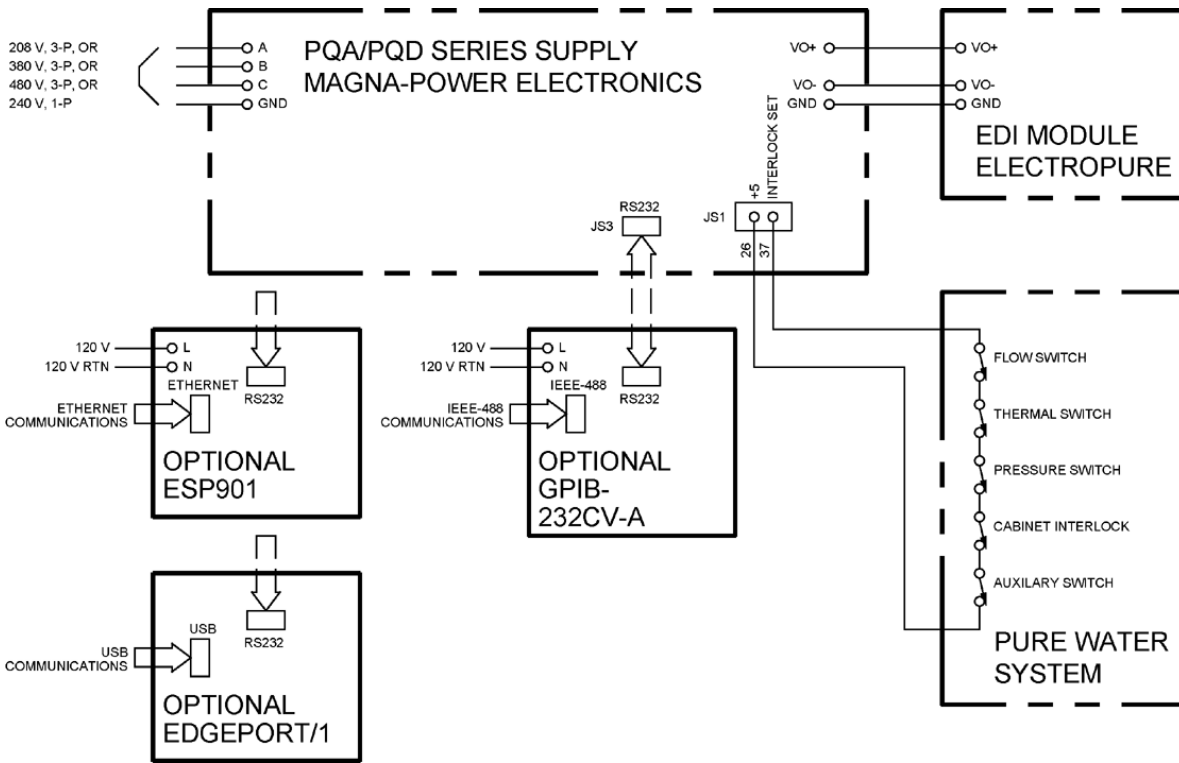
208 V, 3-P, OR
380 V, 3-P, OR
480 V, 3-P, OR
240 V, 1-P

A
B
C
GND

PQA/PQD SERIES SUPPLY
MAGNA-POWER ELECTRONICS

VO+
VO-
GND

VO+
VO-
GND

EDI MODULE
ELECTROPURE

+5
INTERLOCK SET

RS232
JS3

JS1
26
37

120 V
120 V RTN
L
N
ETHERNET
ETHERNET COMMUNICATIONS
RS232
OPTIONAL
ESP901

120 V
120 V RTN
L
N
IEEE-488
IEEE-488 COMMUNICATIONS
RS232
OPTIONAL
GPIB-232CV-A

FLOW SWITCH
THERMAL SWITCH
PRESSURE SWITCH
CABINET INTERLOCK
AUXILARY SWITCH

PURE WATER
SYSTEM

USB
USB COMMUNICATIONS
RS232
OPTIONAL
EDGEPORT/1